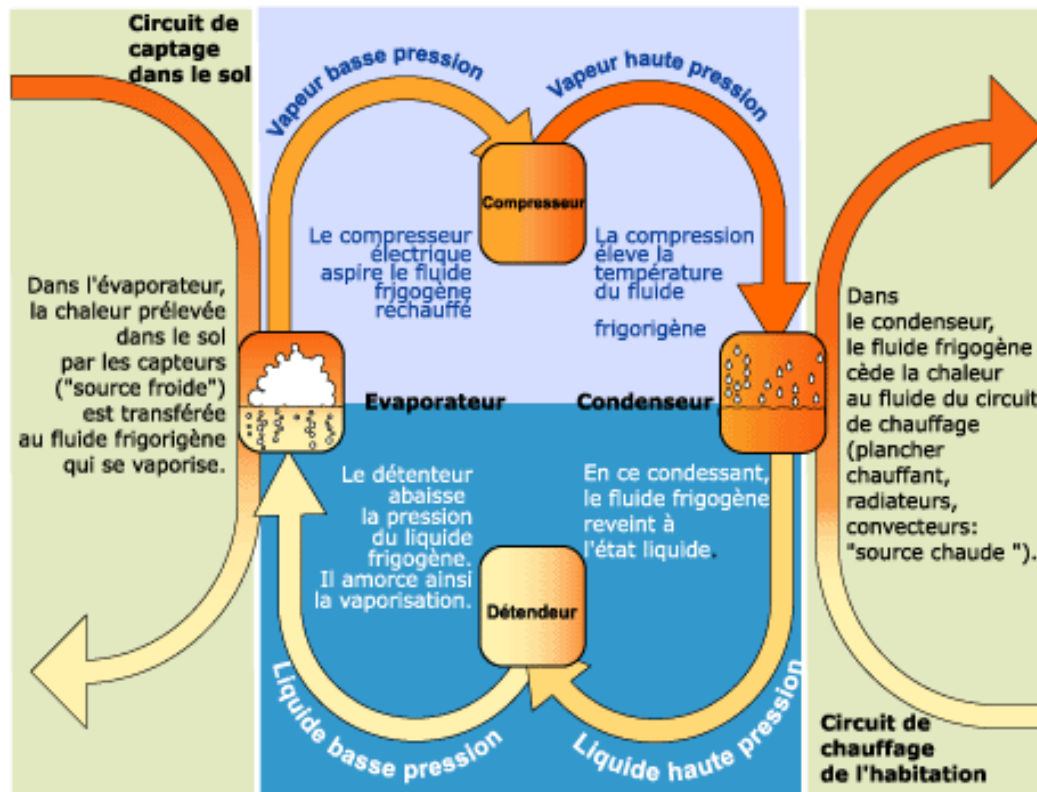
Circuit de captage dans le sol

Vapeur basse pression

Vapeur haute pression

Compresseur

Le compresseur électrique aspire le fluide frigogène réchauffé

La compression élève la température du fluide

frigorigène

Dans l'évaporateur, la chaleur prélevée dans le sol par les capteurs ("source froide") est transférée au fluide frigorigène qui se vaporise.

Evaporateur

Condenseur

Dans le condenseur, le fluide frigogène cède la chaleur au fluide du circuit de chauffage (plancher chauffant, radiateurs, convecteurs: "source chaude ").

Le détenteur abaisse la pression du liquide frigogène. Il amorce ainsi la vaporisation.

En ce condessant, le fluide frigogène reveint à l'état liquide.

Détendeur

Liquide basse pression

Liquide haute pression

Circuit de chauffage de l'habitation